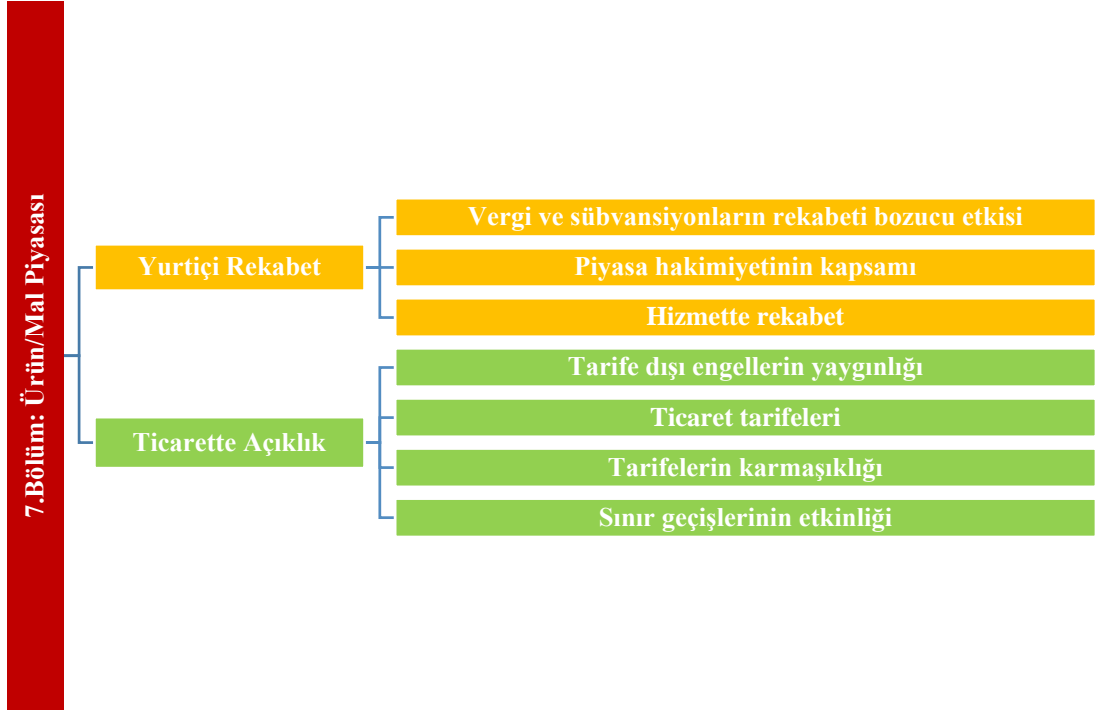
7.Bölüm: Ürün/Mal Piyasası

Yurtiçi Rekabet

Vergi ve sübvansiyonların rekabeti bozucu etkisi

Piyasa hakimiyetinin kapsamı

Hizmette rekabet

Ticarette Açıklık

Tarife dışı engellerin yaygınlığı

Ticaret tarifeleri

Tarifelerin karmaşıklığı

Sınır geçişlerinin etkinliği